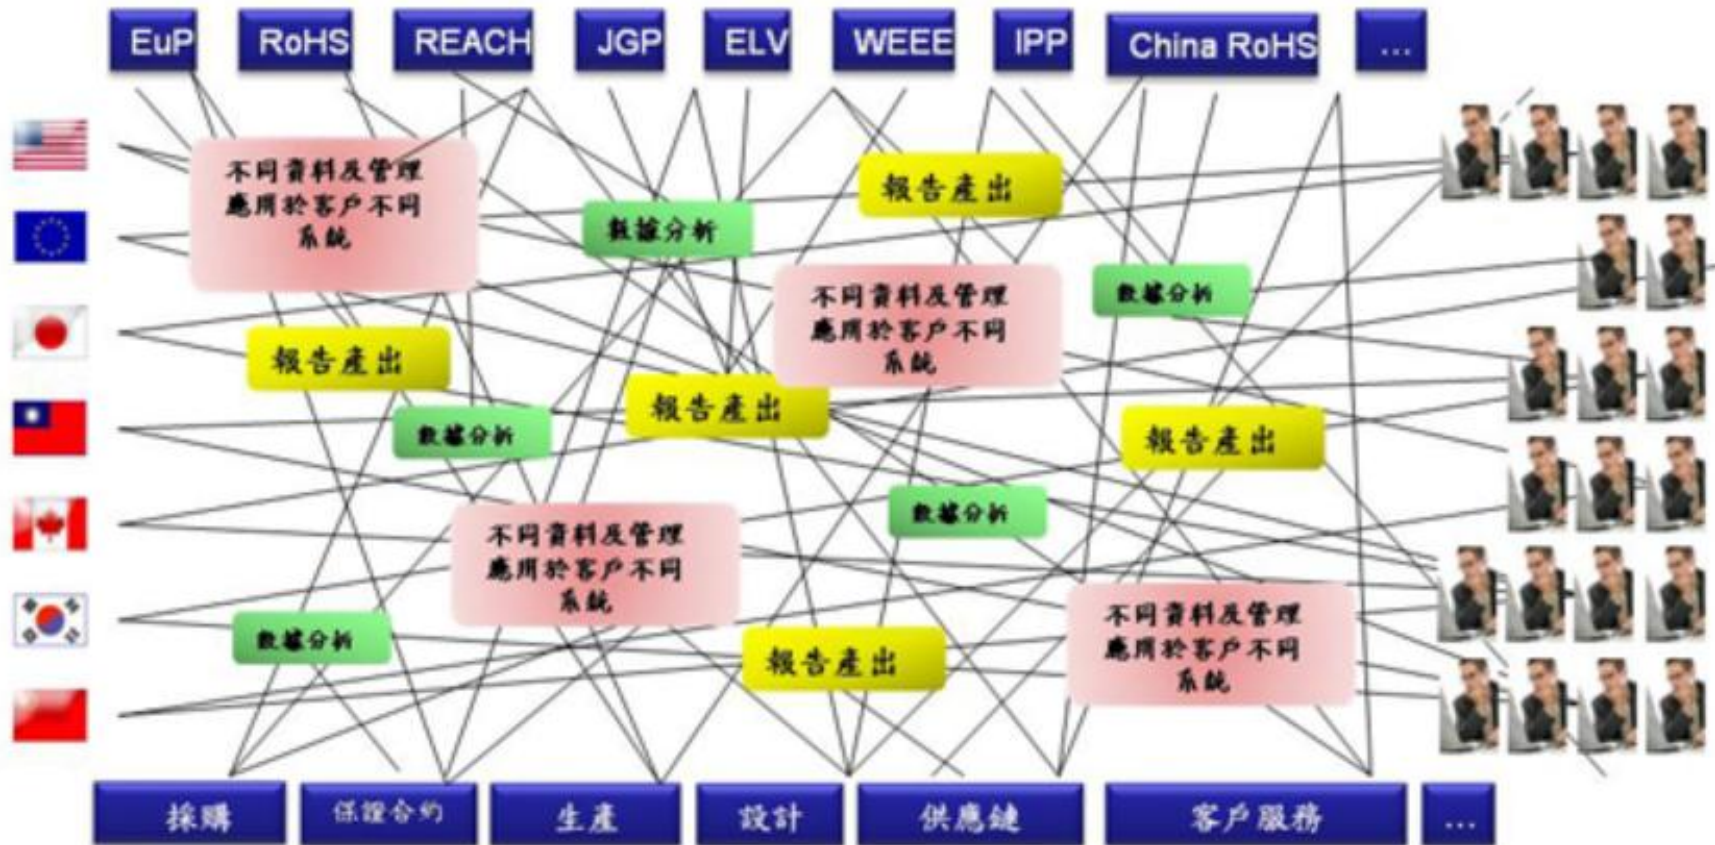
EuP
RoHS
REACH
JGP
ELV
WEEE
IPP
China RoHS
...

不同資料及管理應用於客戶不同系統

數據分析

報告產出

不同資料及管理應用於客戶不同系統

數據分析

報告產出

數據分析

報告產出

報告產出

數據分析

不同資料及管理應用於客戶不同系統

數據分析

報告產出

不同資料及管理應用於客戶不同系統

採購
保證合約
生產
設計
供應鏈
客戶服務
...